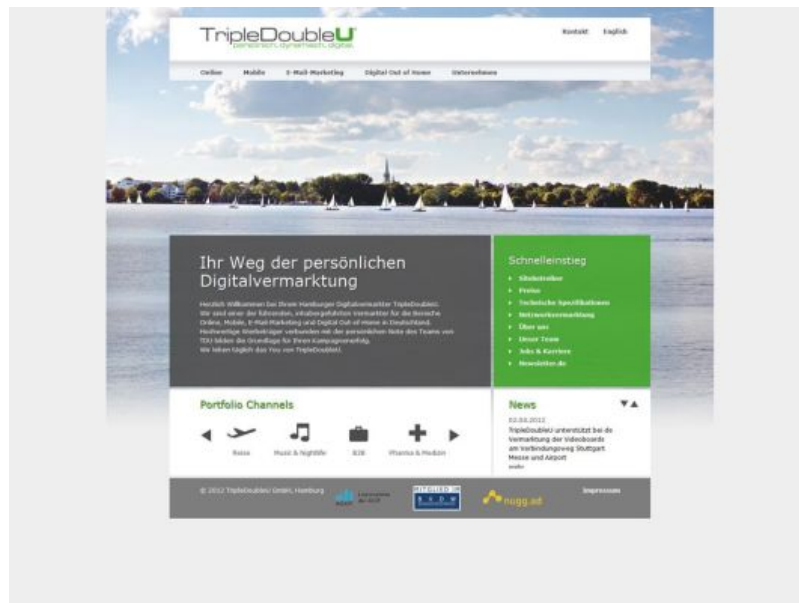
TripleDoubleU
persönlich. dynamisch. digital.

Kontakt English

Online Mobile E-Mail-Marketing Digital Out of Home Unternehmen

Ihr Weg der persönlichen Digitalvermarktung

Herzlich Willkommen bei Ihrem Hamburger Digitalvermarkter TripleDoubleU. Wir sind einer der führenden, inhabergeführten Vermarkter für die Bereiche Online, Mobile, E-Mail-Marketing und Digital Out of Home in Deutschland. Hochwertige Werbeträger verbunden mit der persönlichen Note des Teams von TDU bilden die Grundlage für Ihren Kampagnenerfolg. Wir leben täglich das You von TripleDoubleU.

Schnelleinstieg
Sitebetreiber
Preise
Technische Spezifikationen
Netzwerkvermarktung
Über uns
Unser Team
Jobs & Karriere
Newsletter.de

Portfolio Channels
Reise Music & Nightlife B2B Pharma & Medizin

News
02.03.2012
TripleDoubleU unterstützt bei der Vermarktung der Videoboards am Verbindungsweg Stuttgart Messe und Airport
mehr

© 2012 TripleDoubleU GmbH, Hamburg
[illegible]
MITGLIED IM BVDW
nugg.ad
Impressum